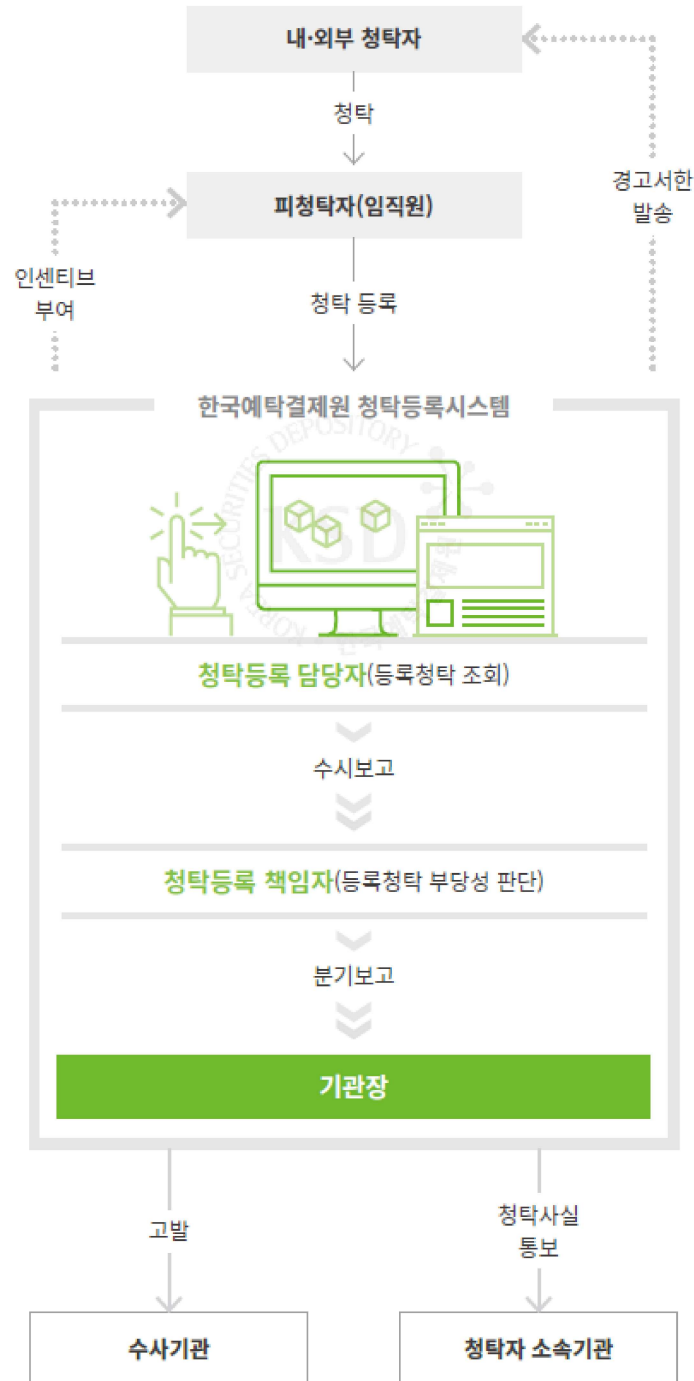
내·외부 청탁자

청탁

피청탁자(임직원)

경고서한 발송

인센티브 부여

청탁 등록

한국예탁결제원 청탁등록시스템

KSD

청탁등록 담당자(등록청탁 조회)

수시보고

청탁등록 책임자(등록청탁 부당성 판단)

분기보고

기관장

고발

청탁사실 통보

수사기관

청탁자 소속기관